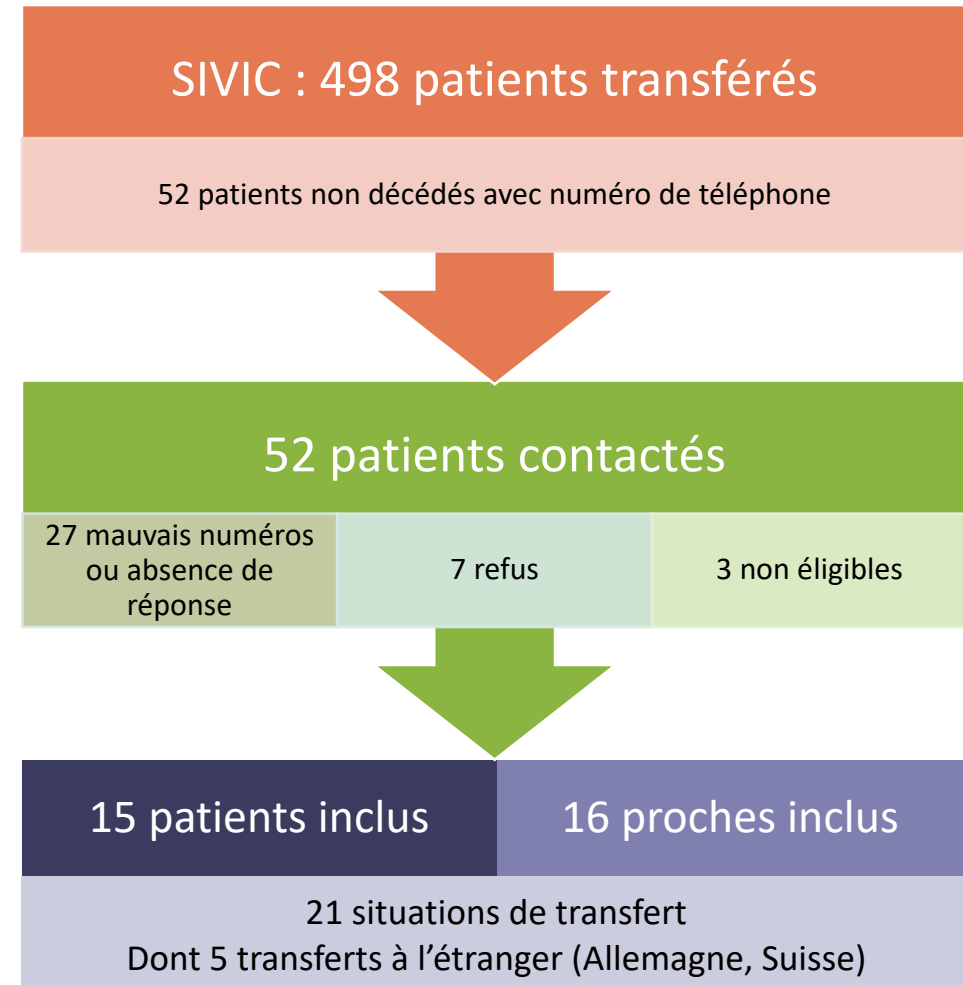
SIVIC : 498 patients transférés

52 patients non décédés avec numéro de téléphone

52 patients contactés

27 mauvais numéros ou absence de réponse

7 refus

3 non éligibles

15 patients inclus

16 proches inclus

21 situations de transfert
Dont 5 transferts à l'étranger (Allemagne, Suisse)